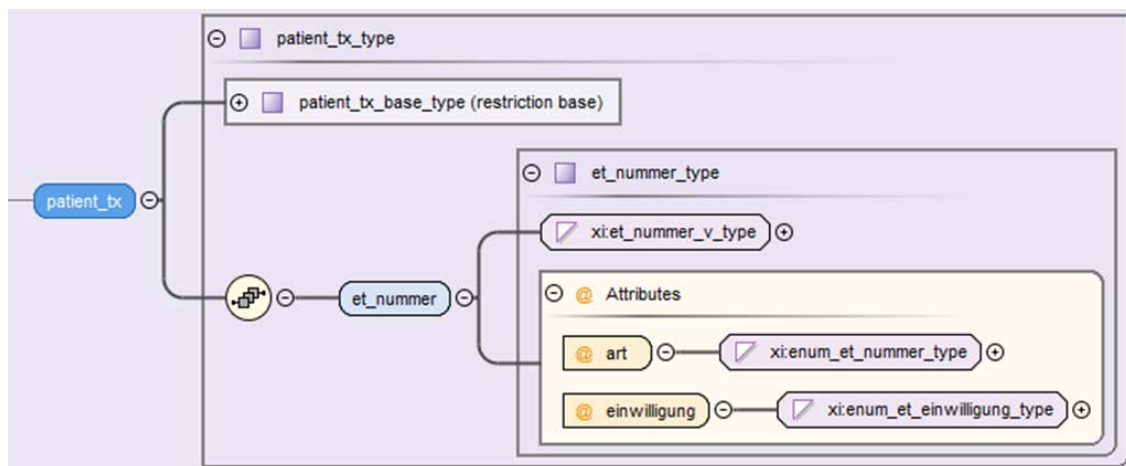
patient_tx_type

patient_tx_base_type (restriction base)

patient_tx

et_nummer_type

xi:et_nummer_v_type

et_nummer

Attributes

@ art

xi:enum_et_nummer_type

@ einwilligung

xi:enum_et_einwilligung_type